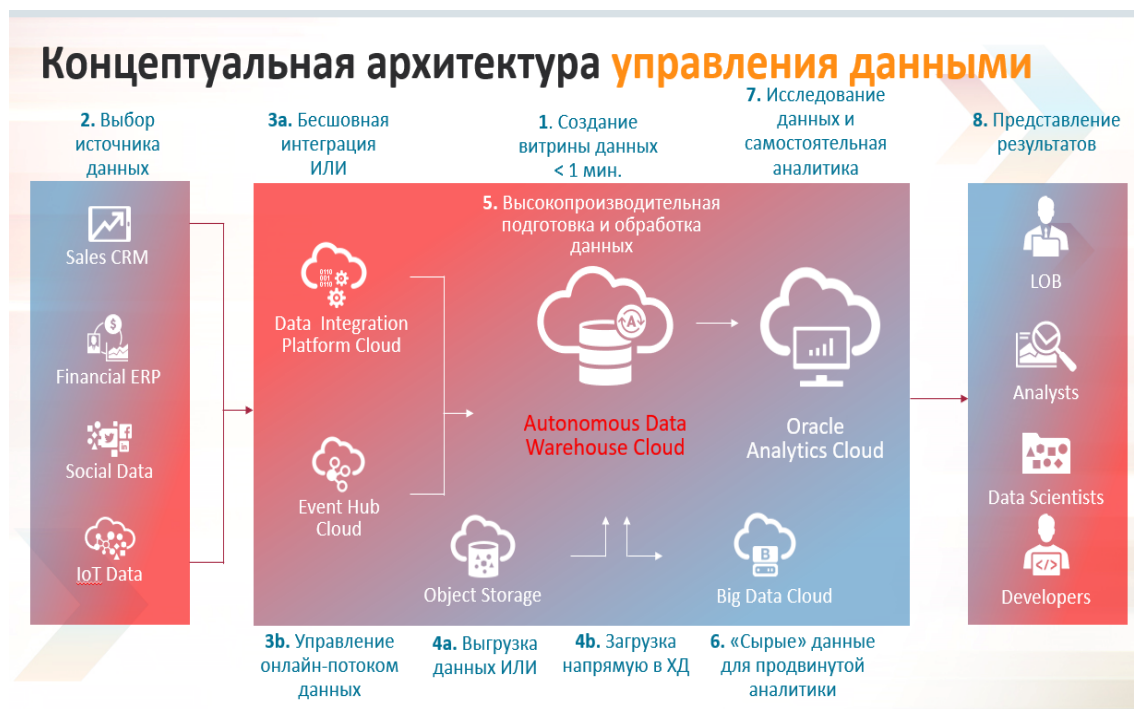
Концептуальная архитектура управления данными

2. Выбор источника данных

3a. Бесшовная интеграция ИЛИ

1. Создание витрины данных < 1 мин.

7. Исследование данных и самостоятельная аналитика

8. Представление результатов

Sales CRM

Financial ERP

Social Data

IoT Data

Data Integration Platform Cloud

Event Hub Cloud

5. Высокопроизводительная подготовка и обработка данных

Autonomous Data Warehouse Cloud

Oracle Analytics Cloud

Object Storage

Big Data Cloud

LOB

Analysts

Data Scientists

Developers

3b. Управление онлайн-потоком данных

4a. Выгрузка данных ИЛИ

4b. Загрузка напрямую в ХД

6. «Сырые» данные для продвинутой аналитики